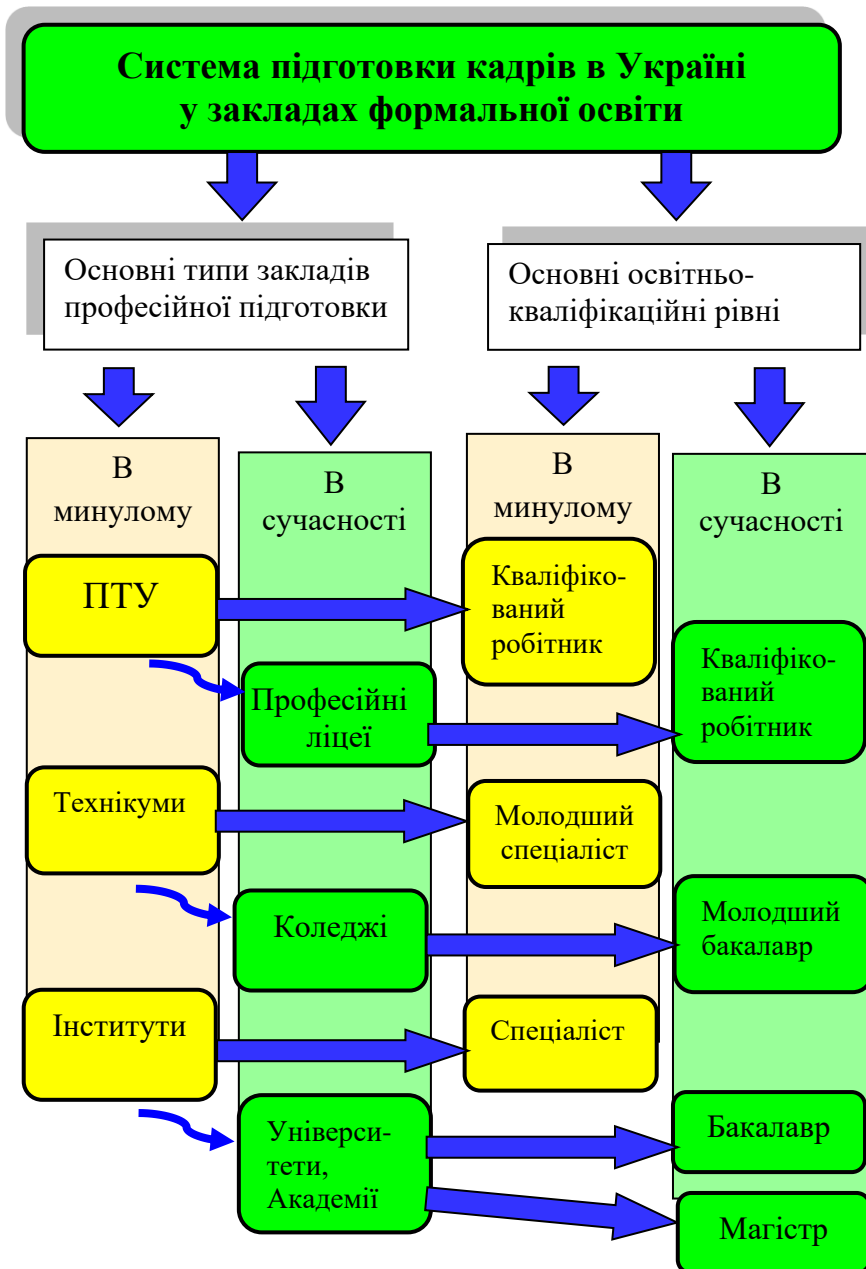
Система підготовки кадрів в Україні у закладах формальної освіти

Основні типи закладів професійної підготовки

Основні освітньо-кваліфікаційні рівні

В минулому

В сучасності

В минулому

В сучасності

ПТУ

Кваліфікований робітник

Професійні ліцеї

Кваліфікований робітник

Технікуми

Молодший спеціаліст

Коледжі

Молодший бакалавр

Інститути

Спеціаліст

Університети, Академії

Бакалавр

Магістр